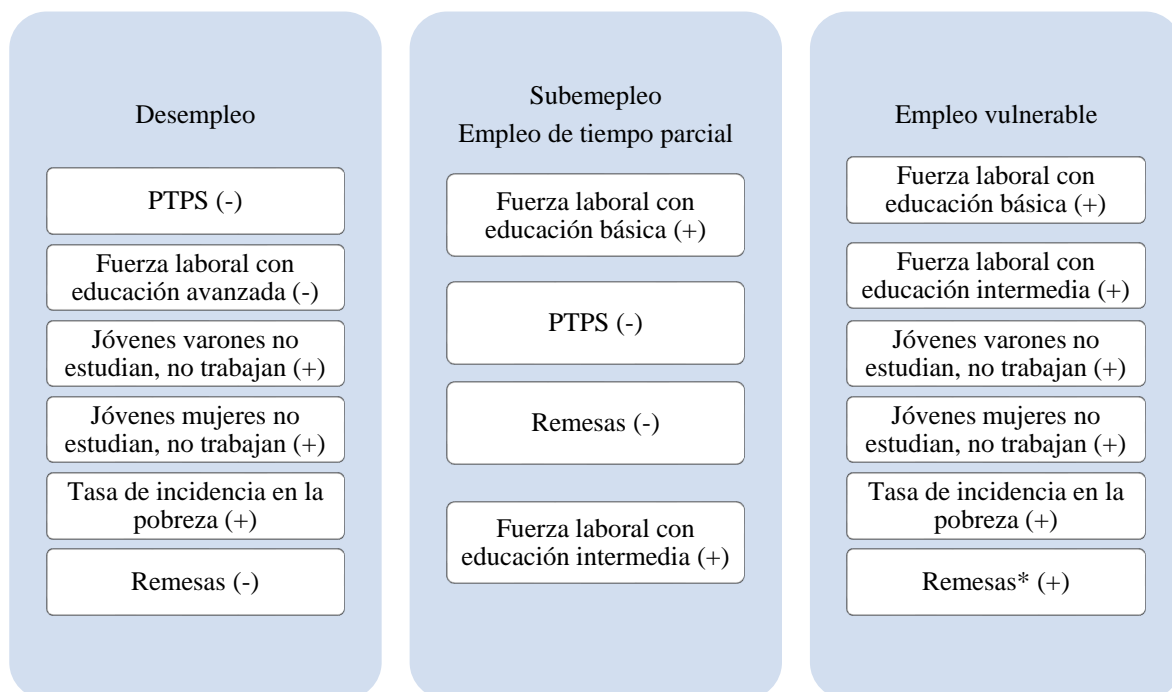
Desempleo

PTPS (-)

Fuerza laboral con educación avanzada (-)

Jóvenes varones no estudian, no trabajan (+)

Jóvenes mujeres no estudian, no trabajan (+)

Tasa de incidencia en la pobreza (+)

Remesas (-)

Subemepleo
Empleo de tiempo parcial

Fuerza laboral con educación básica (+)

PTPS (-)

Remesas (-)

Fuerza laboral con educación intermedia (+)

Empleo vulnerable

Fuerza laboral con educación básica (+)

Fuerza laboral con educación intermedia (+)

Jóvenes varones no estudian, no trabajan (+)

Jóvenes mujeres no estudian, no trabajan (+)

Tasa de incidencia en la pobreza (+)

Remesas* (+)